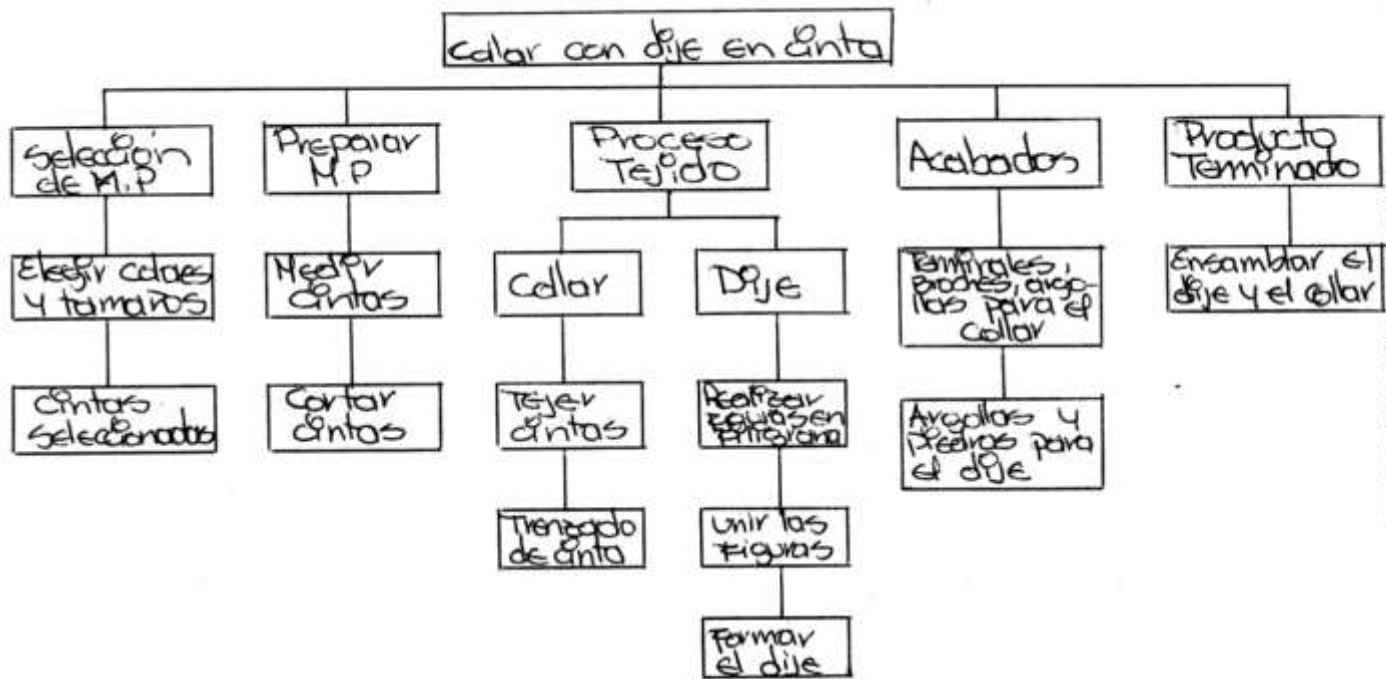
Collar con dije en cinta

Selección de M.P

Elegir colores y tamaños

Cintas seleccionadas

Preparar M.P

Medir cintas

Cortar cintas

Proceso Tejido

Collar

Tejer cintas

Trenzado de cinta

Dije

Realizar figuras en filigrana

Unir las figuras

Formar el dije

Acabados

Terminales, broches, argollas para el collar

Argollas y piedras para el dije

Producto Terminado

Ensamblar el dije y el collar